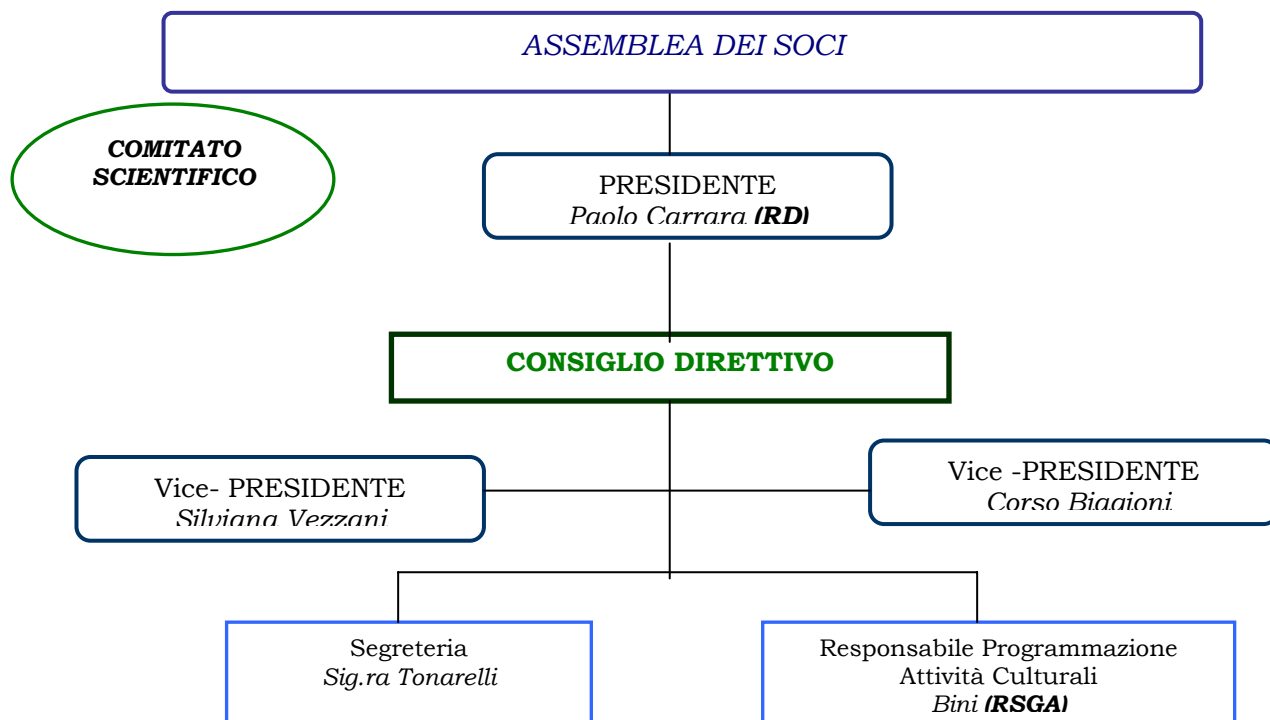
ASSEMBLEA DEI SOCI

COMITATO SCIENTIFICO

PRESIDENTE
Paolo Carrara (RD)

CONSIGLIO DIRETTIVO

Vice- PRESIDENTE
Silviana Vezzani

Vice -PRESIDENTE
Corso Biagioni

Segreteria
Sig.ra Tonarelli

Responsabile Programmazione
Attività Culturali
Bini (RSGA)